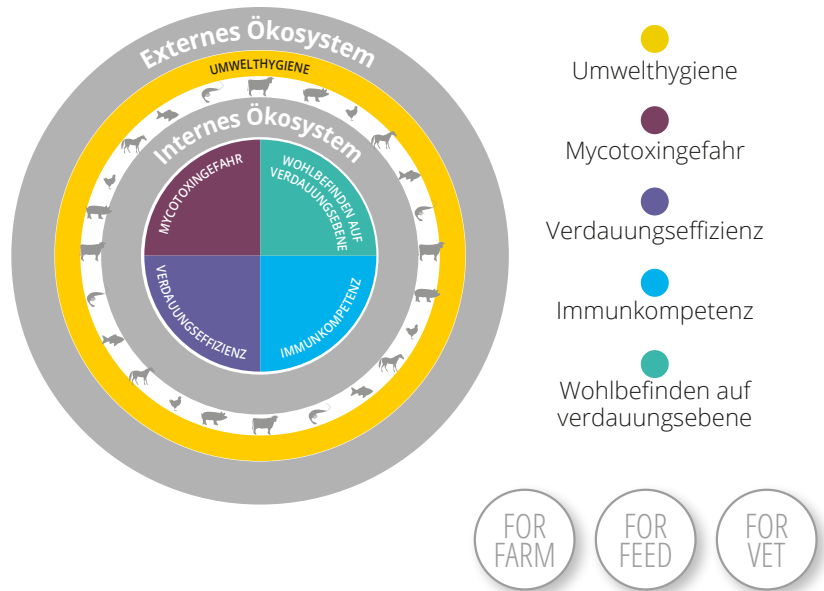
Externes Ökosystem
UMWELTHYGIENE
Internes Ökosystem
MYCOTOXINGEFAHR
WOHLBEFINDEN AUF VERDAUUNGSEBENE
VERDAUUNGSEFFIZIENZ
IMMUNKOMPETENZ

Umwelthygiene
Mycotoxingefahr
Verdauungseffizienz
Immunkompetenz
Wohlbefinden auf verdauungsebene

FOR FARM
FOR FEED
FOR VET